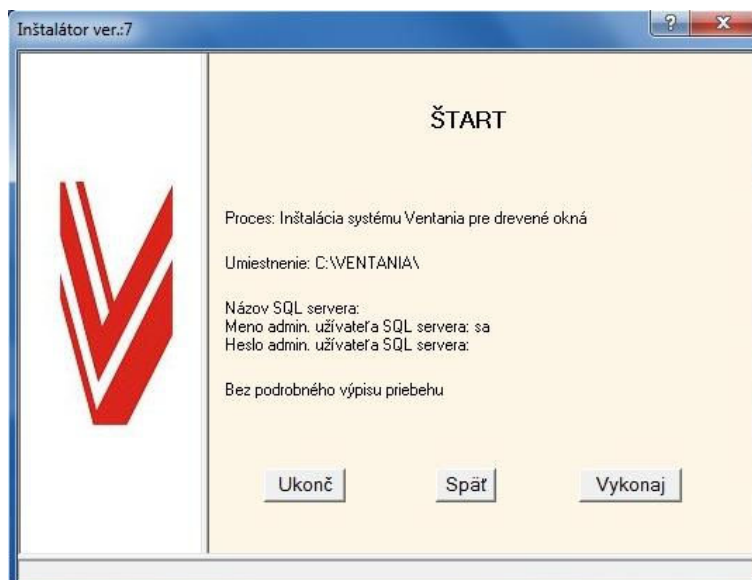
Inštalátor ver.:7

?

x

ŠTART

Proces: Inštalácia systému Ventania pre drevené okná

Umiestnenie: C:\VENTANIA\

Názov SQL servera:
Meno admin. užívateľa SQL servera: sa
Heslo admin. užívateľa SQL servera:

Bez podrobného výpisu priebehu

Ukonč

Späť

Vykonaj